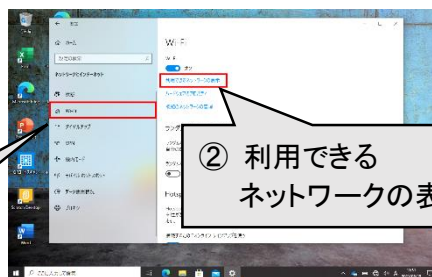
Wi-Fi
ホーム
ネットワークとインターネット
状態
Wi-Fi
ダイヤルアップ
VPN
機内モード
モバイル ホットスポット
データ使用状況
プロキシ
利用できるネットワークの表示
② 利用できる
ネットワークの表
ここに入力して検索